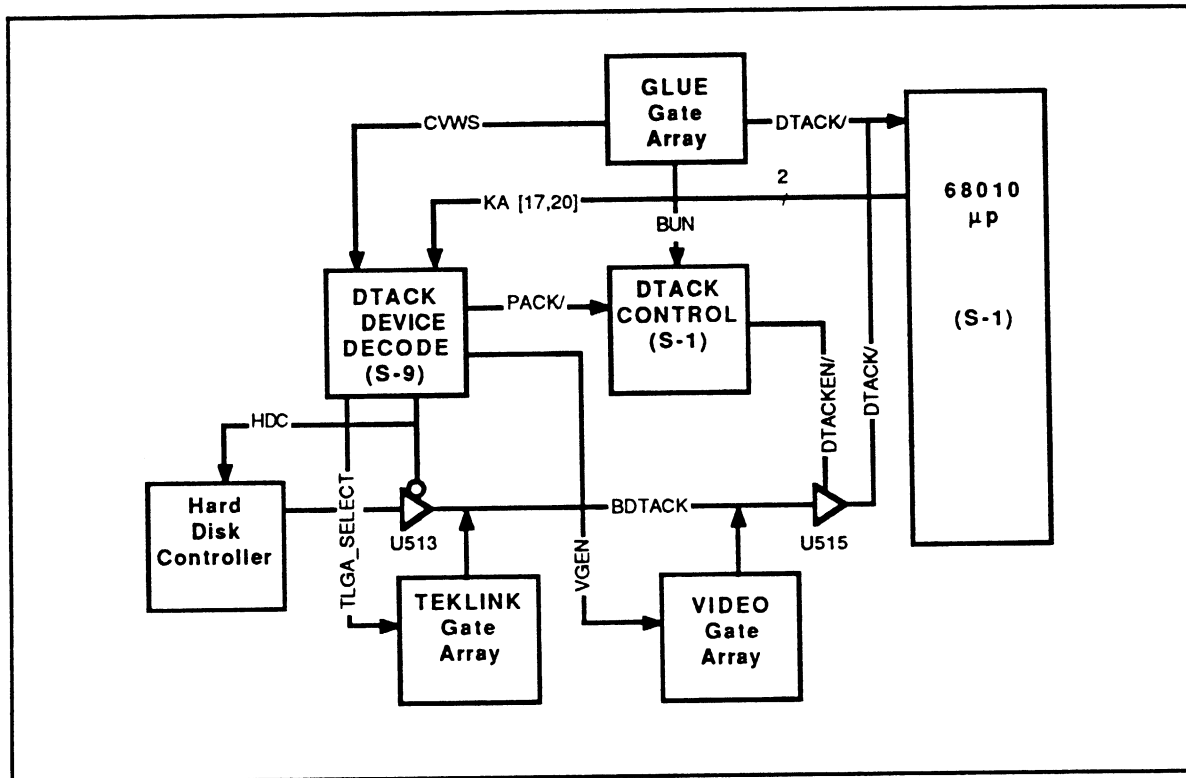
GLUE Gate Array

CVWS

DTACK/

2

68010 µp

(S-1)

KA [17,20]

BUN

DTACK DEVICE DECODE (S-9)

PACK/

DTACK CONTROL (S-1)

DTACKEN/

DTACK/

HDC

Hard Disk Controller

TLGA_SELECT

U513

VGEN

BDTACK

U515

TEKLINK Gate Array

VIDEO Gate Array